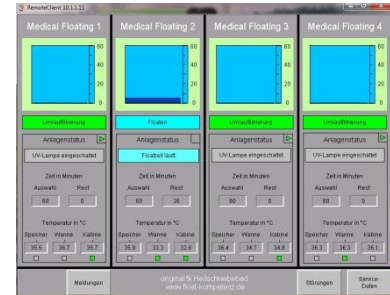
RemoteClient 10.1.1.1

Medical Floating 1

80
60
40
20
0

Umluftfilterung

Anlagenstatus

UV-Lampe eingeschaltet

Zeit in Minuten
Auswahl Rest
60 0

Temperatur in °C
Speicher Wanne Kabine
35.5 36.7 35.7

Medical Floating 2

80
60
40
20
0

Floaten

Anlagenstatus

Floatbell läuft

Zeit in Minuten
Auswahl Rest
60 36

Temperatur in °C
Speicher Wanne Kabine
35.6 33.3 32.8

Medical Floating 3

80
60
40
20
0

Umluftfilterung

Anlagenstatus

UV-Lampe eingeschaltet

Zeit in Minuten
Auswahl Rest
60 0

Temperatur in °C
Speicher Wanne Kabine
36.4 34.7 34.6

Medical Floating 4

80
60
40
20
0

Umluftfilterung

Anlagenstatus

UV-Lampe eingeschaltet

Zeit in Minuten
Auswahl Rest
60 0

Temperatur in °C
Speicher Wanne Kabine
36.3 36.3 34.1

Meldungen

original.fx Heilschwebebad
www.float-kompetenz.de

Störungen

Service-Daten